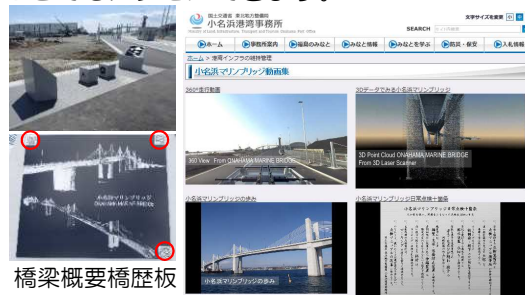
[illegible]

国土交通省 東北地方整備局
小名浜港湾事務所
Ministry of Land, Infrastructure, Transport and Tourism Onahama Port Office

文字サイズを変更

SEARCH

ホーム | 事務所案内 | 福島のみなと | みなと情報 | みなとを学ぶ | 防災・保安 | 入札情報

ホーム > 港湾インフラの維持管理

小名浜マリンブリッジ動画集

360°走行動画

360 View From ONAHAMA MARINE BRIDGE

3Dデータでみる小名浜マリンブリッジ

3D Point Cloud ONAHAMA MARINE BRIDGE
From 3D Laser Scanner

小名浜マリンブリッジのあゆみ

小名浜マリンブリッジのあゆみ

小名浜マリンブリッジ日常点検・整備

小名浜マリンブリッジ
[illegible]

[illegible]

橋梁概要橋歴板